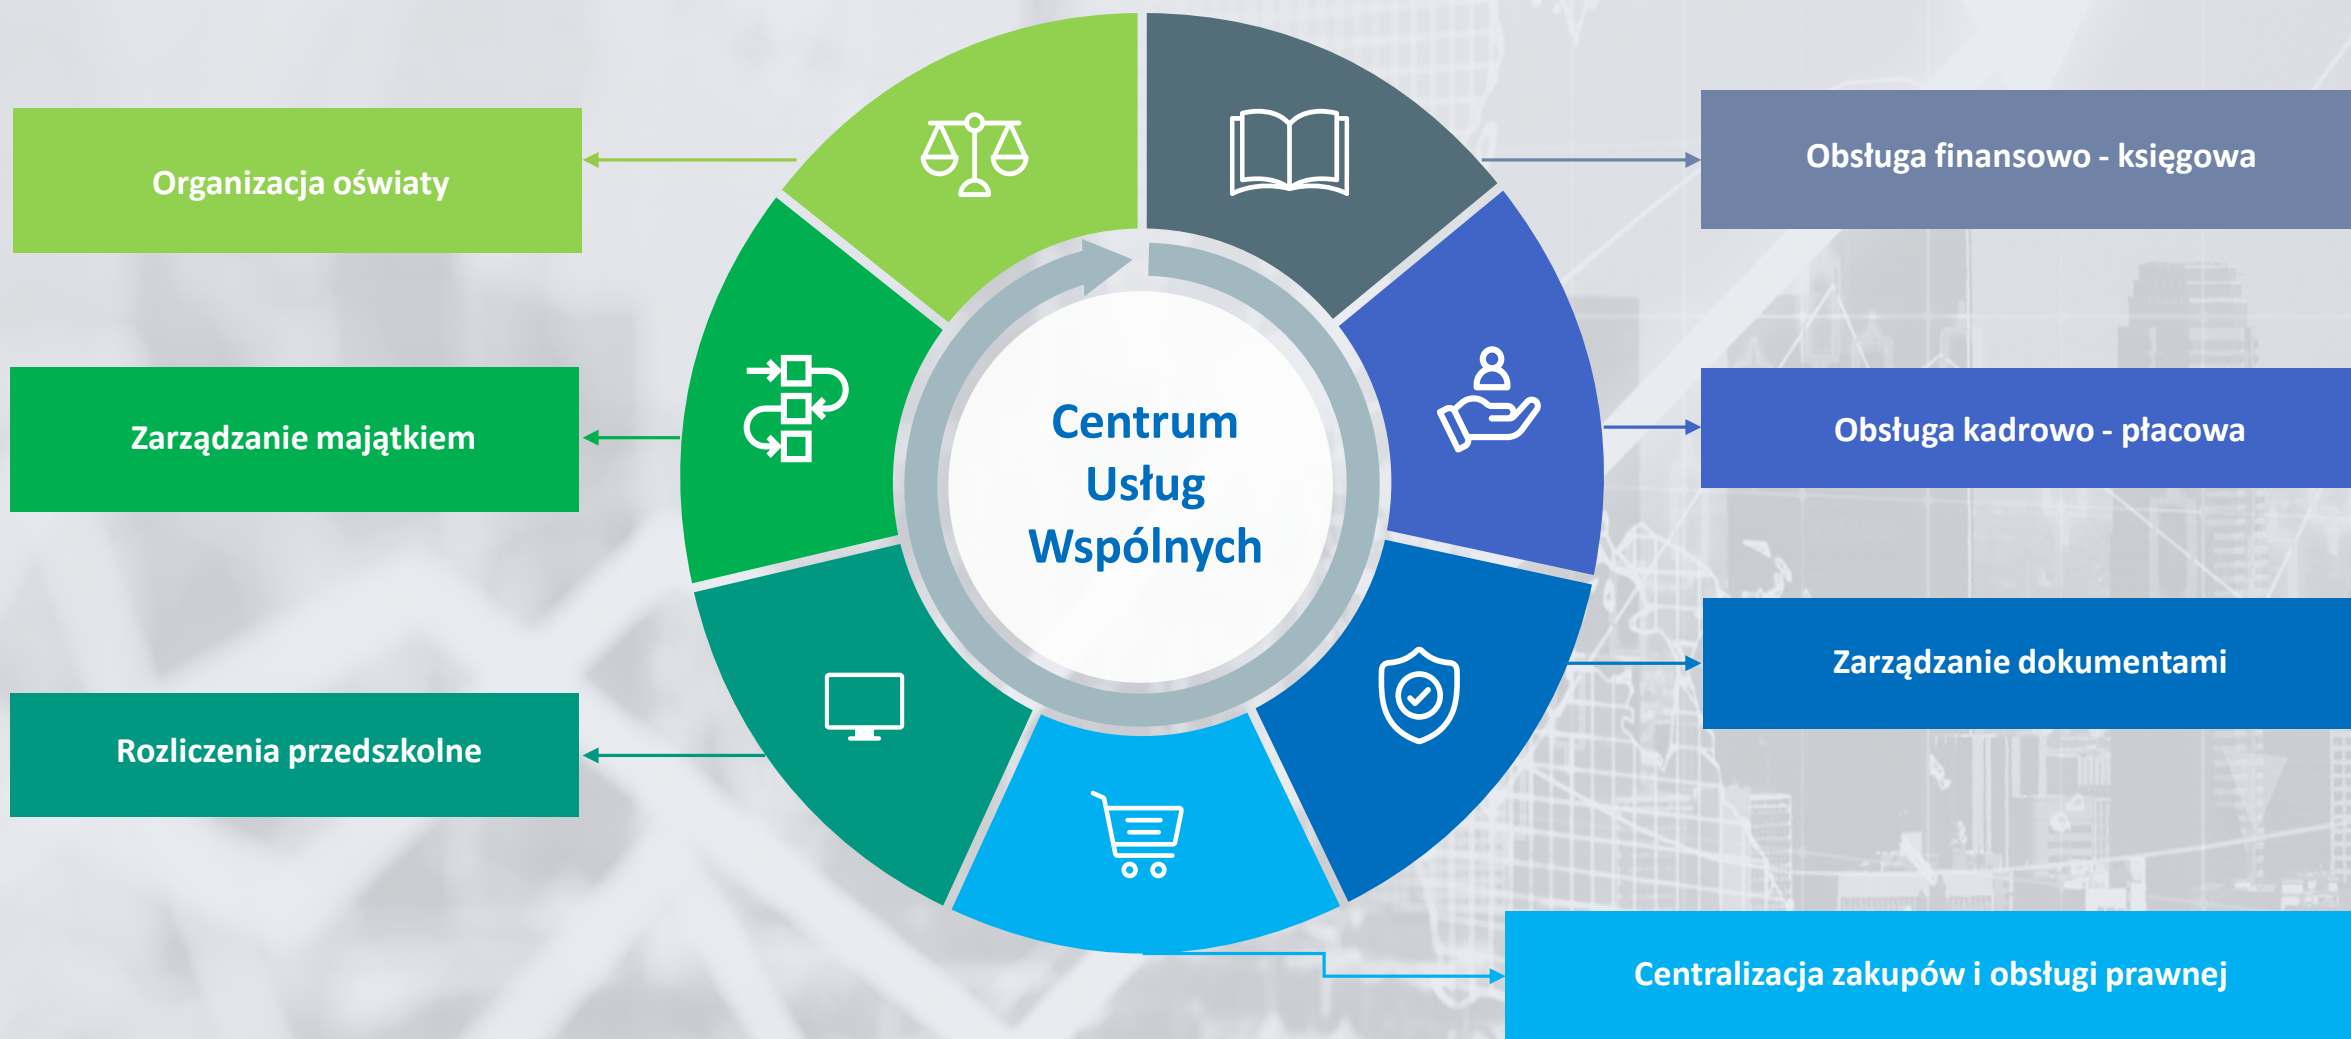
Organizacja oświaty

Zarządzanie majątkiem

Rozliczenia przedszkolne

Centrum Usług Wspólnych

Obsługa finansowo - księgowa

Obsługa kadrowo - płacowa

Zarządzanie dokumentami

Centralizacja zakupów i obsługi prawnej